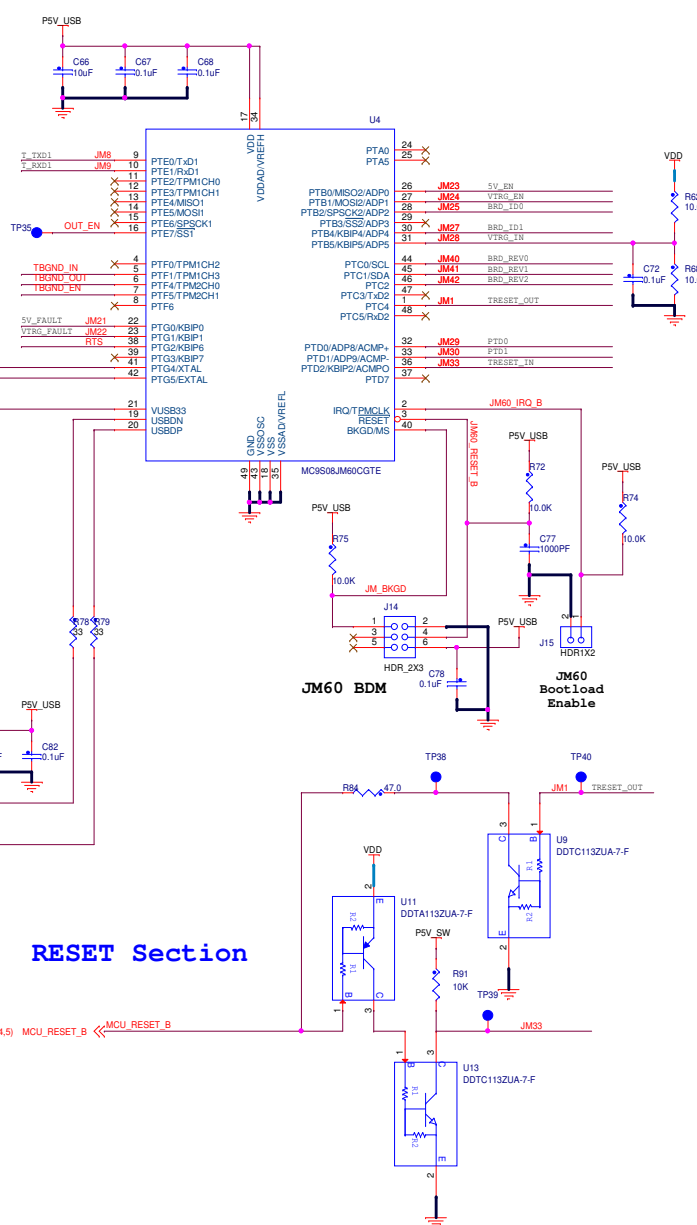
P5V_USB

C66 10uF
C67 0.1uF
C68 0.1uF

U4

17 34
VDD
VDDAD/VREFH

T_TXD1 JM8 9 PTE0/TxD1
T_RXD1 JM9 10 PTE1/RxD1
11 PTE2/TPM1CH0
12 PTE3/TPM1CH1
13 PTE4/MISO1
14 PTE5/MOSI1
15 PTE6/SPSCK1
TP35 OUT_EN 16 PTE7/SS1

4 PTF0/TPM1CH2
TBGND_IN 5 PTF1/TPM1CH3
TBGND_OUT 6 PTF4/TPM2CH0
TBGND_EN 7 PTF5/TPM2CH1
8 PTF6

5V_FAULT JM21 22 PTG0/KBIP0
VTRG_FAULT JM22 23 PTG1/KBIP1
RTS 38 PTG2/KBIP6
39 PTG3/KBIP7
41 PTG4/XTAL
42 PTG5/EXTAL

21 VUSB33
19 USBDN
20 USBDP

GND VSSOSC VSS VSSAD/VREFL
49 43 18 35
MC9S08JM60CGTE

PTA0 24
PTA5 25

PTB0/MISO2/ADP0 26 JM23 5V_EN
PTB1/MOSI2/ADP1 27 JM24 VTRG_EN
PTB2/SPSCK2/ADP2 28 JM25 BRD_ID0
PTB3/SS2/ADP3 29
PTB4/KBIP4/ADP4 30 JM27 BRD_ID1
PTB5/KBIP5/ADP5 31 JM28 VTRG_IN

PTC0/SCL 44 JM40 BRD_REV0
PTC1/SDA 45 JM41 BRD_REV1
PTC2 46 JM42 BRD_REV2
PTC3/TxD2 47
PTC4 1 JM1 TRESET_OUT
PTC5/RxD2 48

PTD0/ADP8/ACMP+ 32 JM29 PTD0
PTD1/ADP9/ACMP- 33 JM30 PTD1
PTD2/KBIP2/ACMPO 36 JM33 TRESET_IN
PTD7 37

IRQ/TPMCLK 2 JM60_IRQ_B
RESET 3
BKGD/MS 40

VDD
R6 10.
C72 0.1uF
R6 10.

JM60_RESET_B
P5V_USB
R72 10.0K
C77 1000PF
P5V_USB
R74 10.0K

P5V_USB
R75 10.0K
JM_BKGD
J14
1 2
3 4
5 6
HDR_2X3
P5V_USB
C78 0.1uF
JM60 BDM

J15 HDR1X2
JM60 Bootload Enable

R78 33
R79 33

P5V_USB
C82 0.1uF

TP38
TP40
R84 47.0
JM1 TRESET_OUT
U9 DDTC113ZUA-7-F
R1 R2
TP39

VDD
U11 DDTA113ZUA-7-F
R2 R1
P5V_SW
R91 10K

RESET Section

4,5) MCU_RESET_B MCU_RESET_B
JM33

U13 DDTC113ZUA-7-F
R1 R2